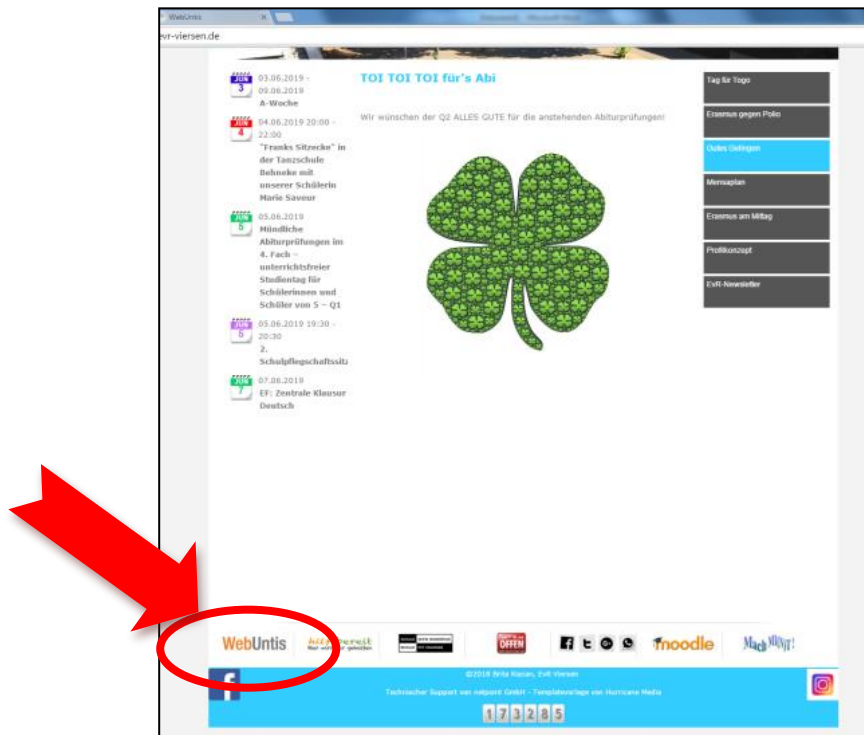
WebUntis
evr-viersen.de

JUN 3
03.06.2019 - 09.06.2019
A-Woche

JUN 4
04.06.2019 20:00 - 22:00
"Franks Sitzecke" in der Tanzschule Behneke mit unserer Schülerin Marie Saveur

JUN 5
05.06.2019
Mündliche Abiturprüfungen im 4. Fach - unterrichtsfreier Studientag für Schülerinnen und Schüler von 5 – Q1

JUN 5
05.06.2019 19:30 - 20:30
2. Schulpflegschaftssitz

JUN 7
07.06.2019
EF: Zentrale Klausur Deutsch

TOI TOI TOI für's Abi

Wir wünschen der Q2 ALLES GUTE für die anstehenden Abiturprüfungen!

Tag für Togo
Erasmus gegen Polio
Gutes Gelingen
Mensaplan
Erasmus am Mittag
Profilkonzept
EvR-Newsletter

WebUntis
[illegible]
OFFEN
moodle
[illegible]

©2018 Brita Kaiser, EvR Viersen
Technischer Support von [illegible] GmbH - Templatevorlage von Hurricane Media
173285